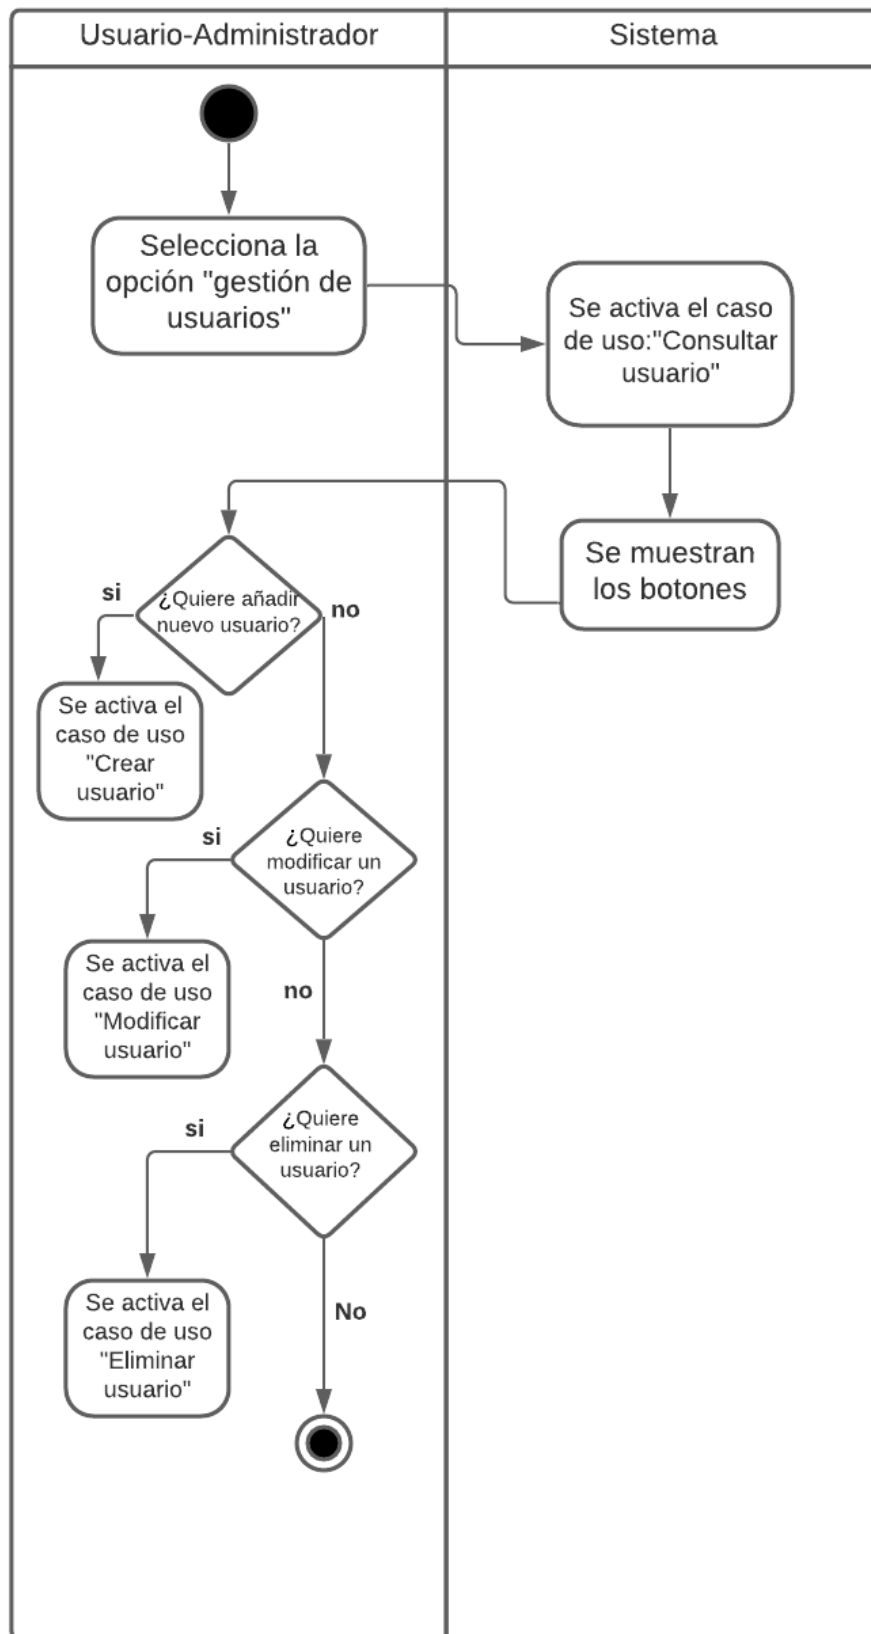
Usuario-Administrador

Sistema

Selecciona la opción "gestión de usuarios"

Se activa el caso de uso:"Consultar usuario"

Se muestran los botones

¿Quiere añadir nuevo usuario?

si

no

Se activa el caso de uso "Crear usuario"

¿Quiere modificar un usuario?

si

no

Se activa el caso de uso "Modificar usuario"

¿Quiere eliminar un usuario?

si

No

Se activa el caso de uso "Eliminar usuario"